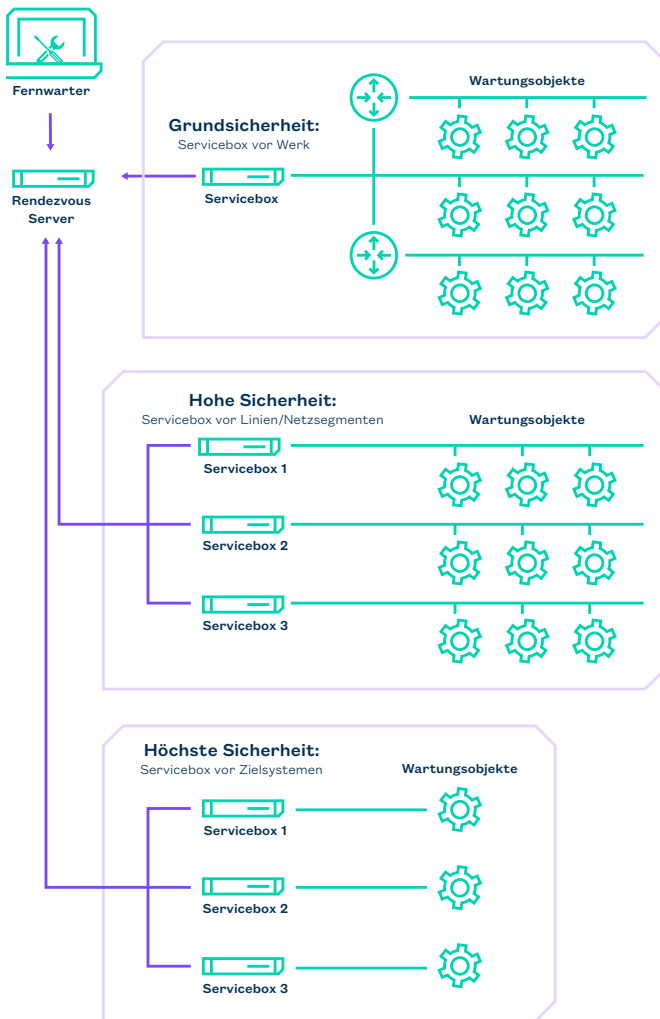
Fernwarter

Rendezvous Server

Grundsicherheit:
Servicebox vor Werk

Servicebox

Wartungsobjekte

Hohe Sicherheit:
Servicebox vor Linien/Netzsegmenten

Wartungsobjekte

Servicebox 1

Servicebox 2

Servicebox 3

Höchste Sicherheit:
Servicebox vor Zielsystemen

Wartungsobjekte

Servicebox 1

Servicebox 2

Servicebox 3